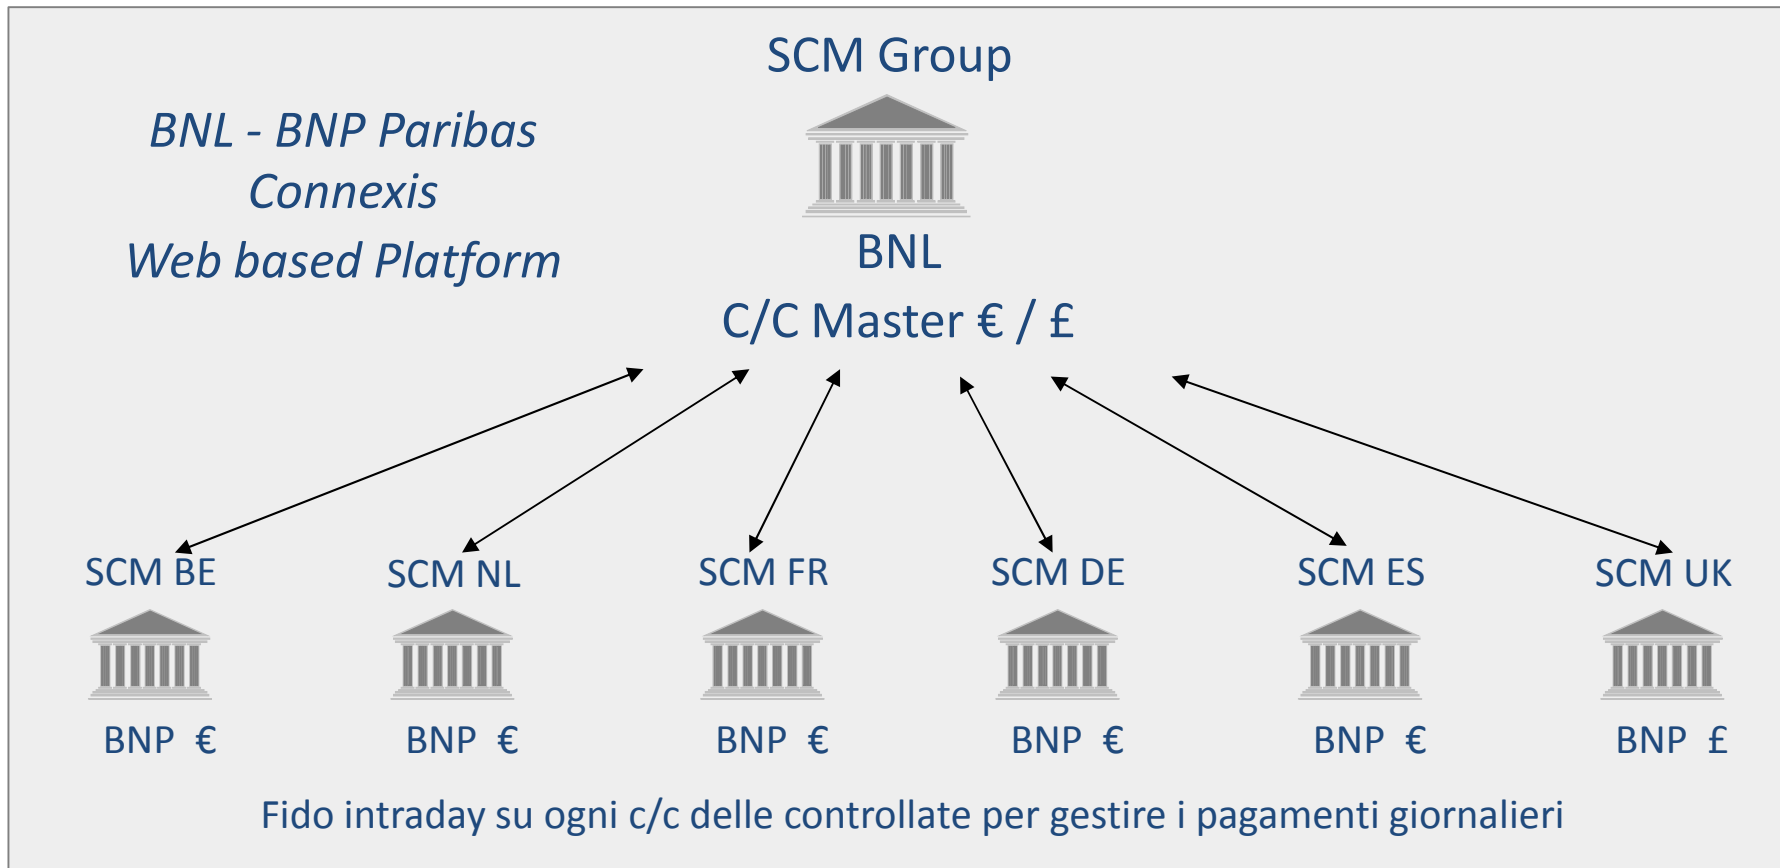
SCM Group

BNL - BNP Paribas
Connexis
Web based Platform

BNL

C/C Master € / £

SCM BE

BNP €

SCM NL

BNP €

SCM FR

BNP €

SCM DE

BNP €

SCM ES

BNP €

SCM UK

BNP £

Fido intraday su ogni c/c delle controllate per gestire i pagamenti giornalieri